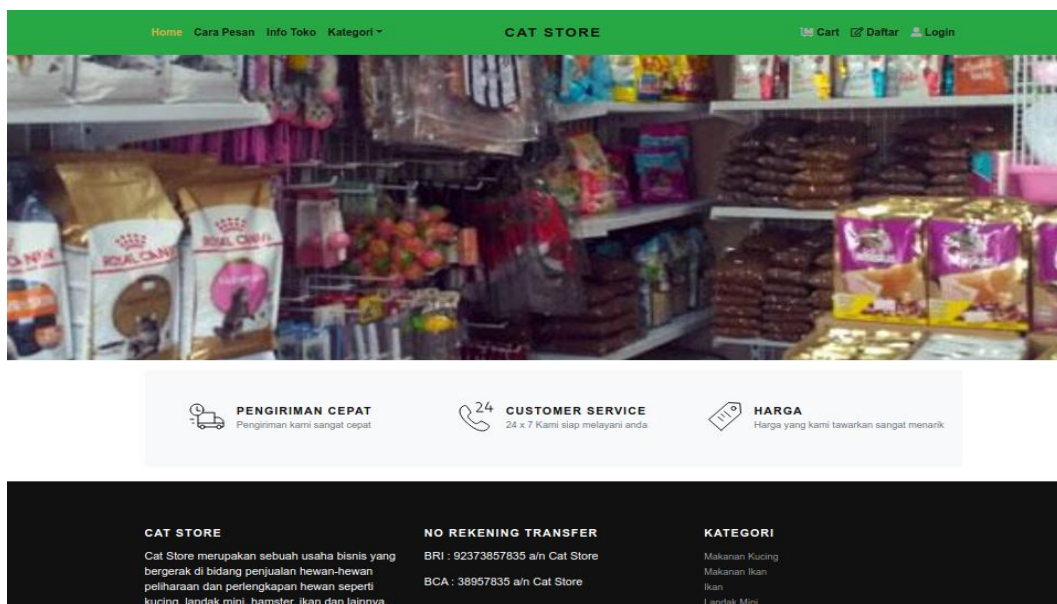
Home Cara Pesan Info Toko Kategori

CAT STORE

Cart Daftar Login

PENGIRIMAN CEPAT
Pengiriman kami sangat cepat

24

CUSTOMER SERVICE
24 x 7 Kami siap melayani anda

HARGA
Harga yang kami tawarkan sangat menarik

CAT STORE
Cat Store merupakan sebuah usaha bisnis yang bergerak di bidang penjualan hewan-hewan peliharaan dan perlengkapan hewan seperti kucing, landak mini, hamster, ikan dan lainnya.

NO REKENING TRANSFER
BRI : 92373857835 a/n Cat Store
BCA : 38957835 a/n Cat Store

KATEGORI
Makanan Kucing
Makanan Ikan
Ikan
Landak Mini